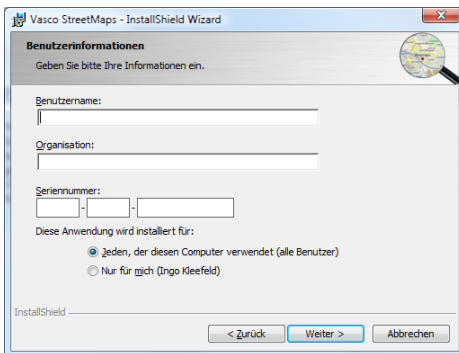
Vasco StreetMaps - InstallShield Wizard

Benutzerinformationen

Geben Sie bitte Ihre Informationen ein.

Benutzername:

Organisation:

Seriennummer:

- -

Diese Anwendung wird installiert für:

Jeden, der diesen Computer verwendet (alle Benutzer)

Nur für mich (Ingo Kleefeld)

InstallShield

< Zurück

Weiter >

Abbrechen